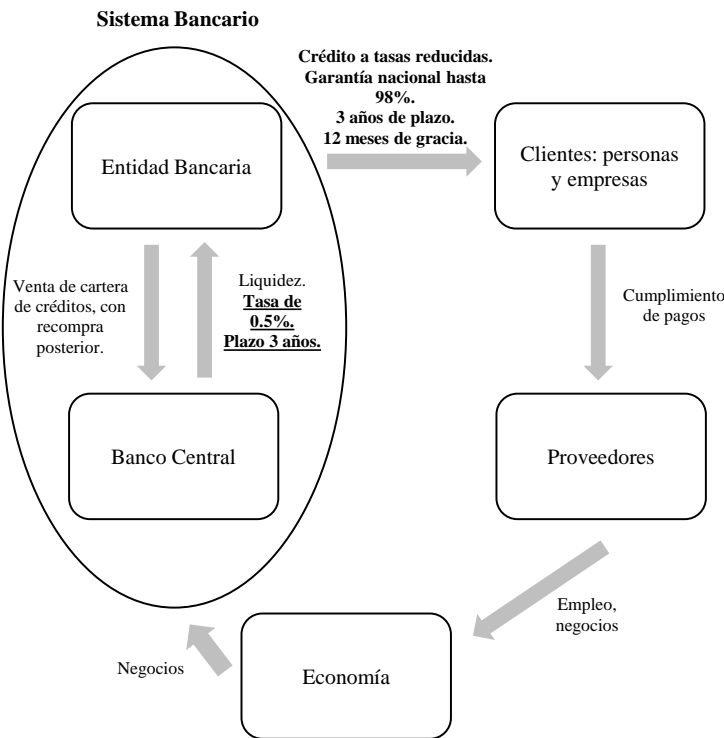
Sistema Bancario

Entidad Bancaria

Crédito a tasas reducidas. Garantía nacional hasta 98%. 3 años de plazo. 12 meses de gracia.

Clientes: personas y empresas

Venta de cartera de créditos, con recompra posterior.

Liquidez. Tasa de 0.5%. Plazo 3 años.

Cumplimiento de pagos

Banco Central

Proveedores

Empleo, negocios

Negocios

Economía